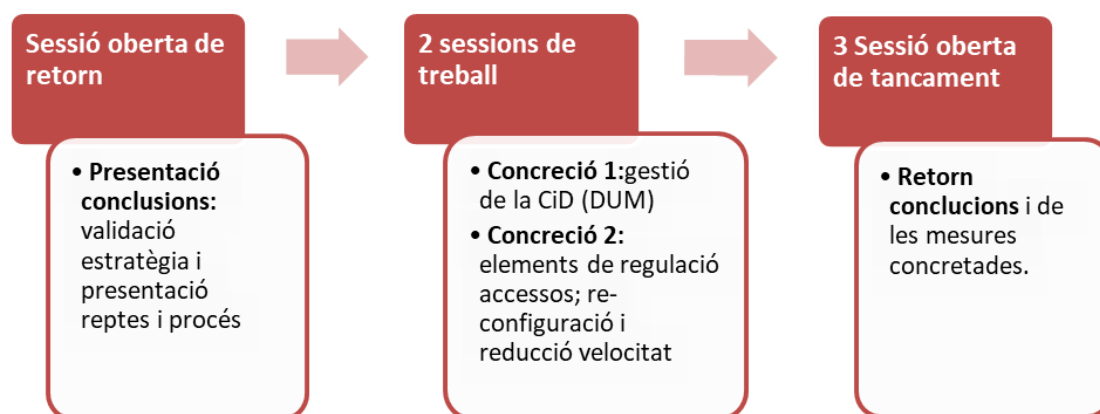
Sessió oberta de retorn

• **Presentació conclusions:** validació estratègia i presentació reptes i procés

2 sessions de treball

• **Concreció 1:**gestió de la CiD (DUM)
• **Concreció 2:** elements de regulació accessos; re-configuració i reducció velocitat

3 Sessió oberta de tancament

• **Retorn conclucions** i de les mesures concretades.